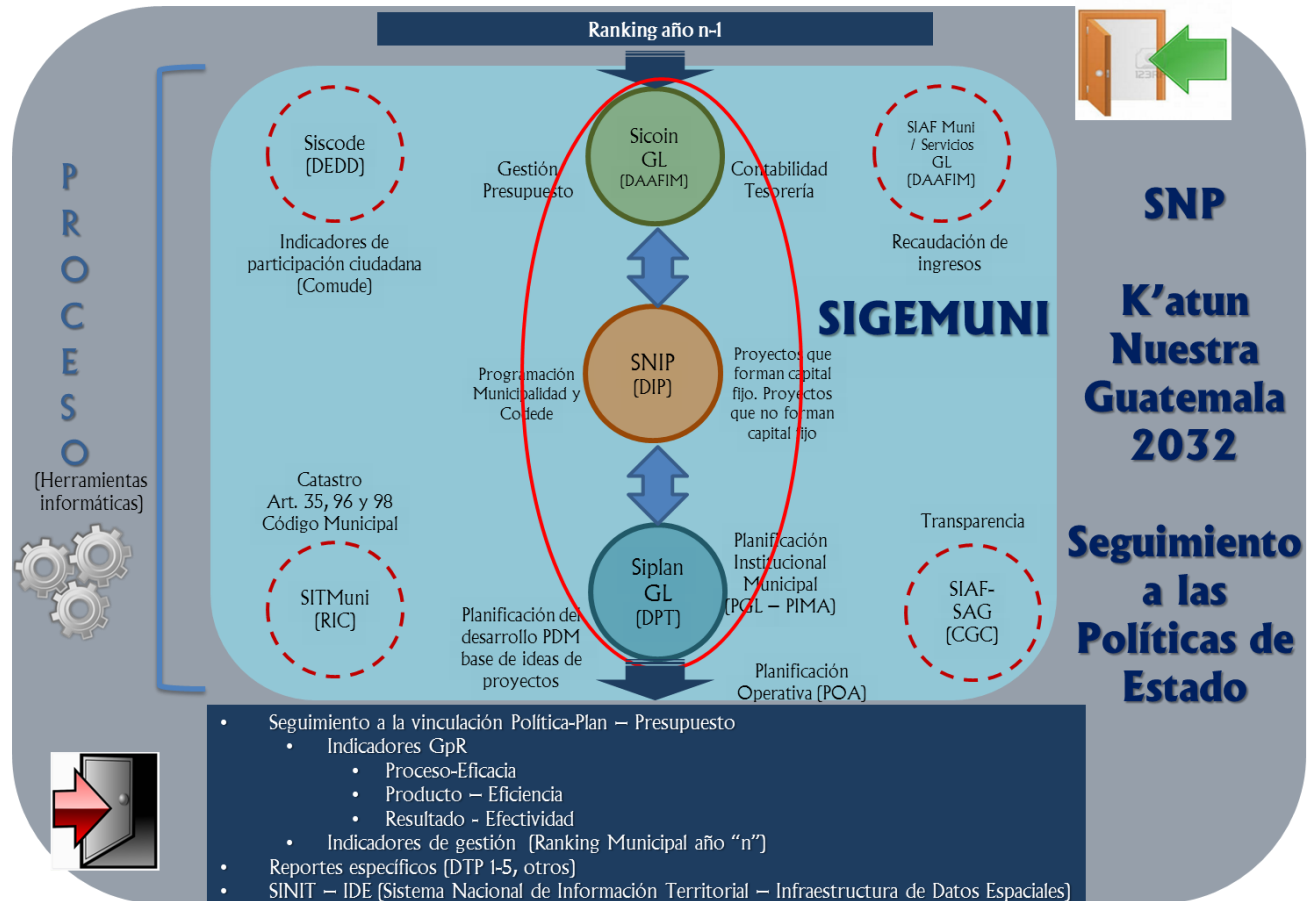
Ranking año n-1

P R O C E S O (Herramientas informáticas)

Siscode (DEDD)

Indicadores de participación ciudadana (Comude)

Gestión Presupuesto

Sicoin GL (DAAFIM)

Contabilidad Tesorería

SIAF Muni / Servicios GL (DAAFIM)

Recaudación de ingresos

SIGEMUNI

Programación Municipalidad y Codede

SNIP (DIP)

Proyectos que forman capital fijo. Proyectos que no forman capital fijo

Catastro Art. 35, 96 y 98 Código Municipal

SITMuni (RIC)

Planificación del desarrollo PDM base de ideas de proyectos

Siplan GL (DPT)

Planificación Institucional Municipal (PGL – PIMA)

Planificación Operativa (POA)

Transparencia

SIAF-SAG (CGC)

SNP

K'atun Nuestra Guatemala 2032

Seguimiento a las Políticas de Estado

- Seguimiento a la vinculación Política-Plan – Presupuesto
  - Indicadores GpR
    - Proceso-Eficacia
    - Producto – Eficiencia
    - Resultado - Efectividad
  - Indicadores de gestión (Ranking Municipal año "n")
- Reportes específicos (DTP 1-5, otros)
- SINIT – IDE (Sistema Nacional de Información Territorial – Infraestructura de Datos Espaciales)